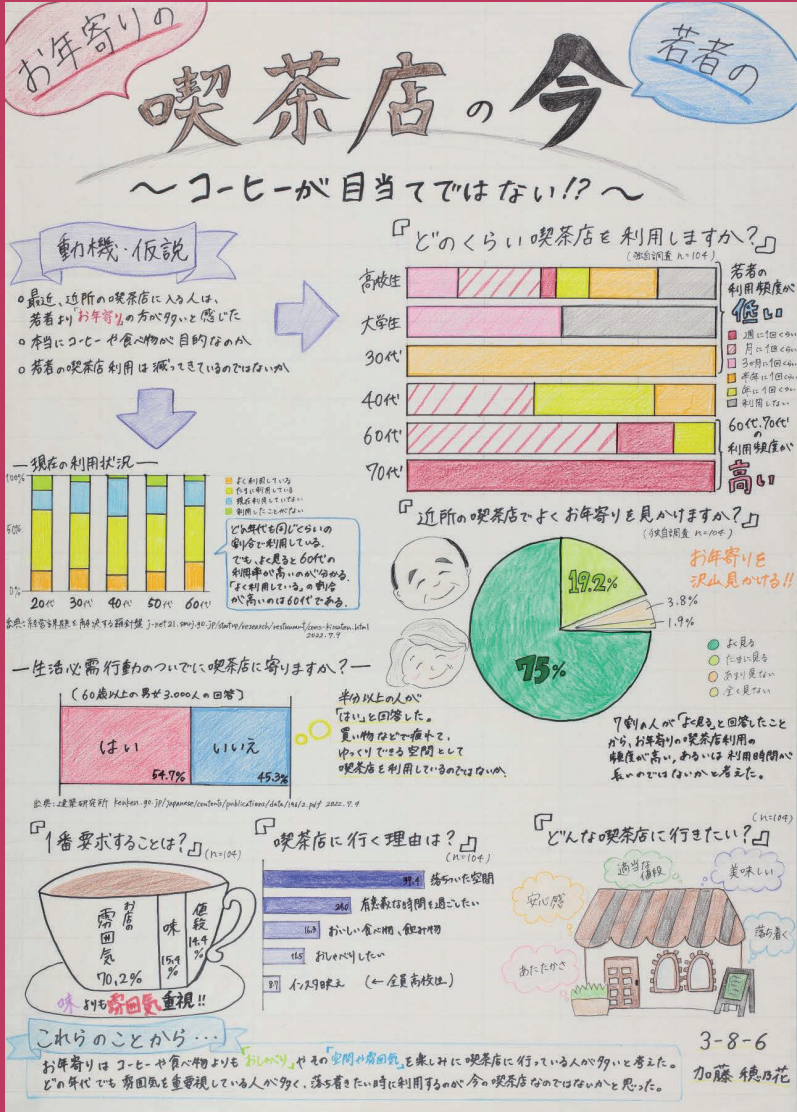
お年寄りの 若者の

喫茶店の今

〜コーヒーが目当てではない!?〜

動機・仮説

○最近、近所の喫茶店に入る人は、若者より「お年寄り」の方が多いと感じた
○本当にコーヒーや食べ物が目的なのか
○若者の喫茶店利用は減ってきているのではないか

—現在の利用状況—

よく利用している
たまに利用している
現在利用していない
利用したことがない

100%
50%
0%

20代 30代 40代 50代 60代

どの年代でも同じぐらいの割合で利用している。でも、よく見ると60代の利用率が高いのが分かる。「よく利用している」の割合が高いのは60代である。

出典：経営課題を解決する羅針盤 j-net21.smrj.go.jp/startup/research/restaurant/cons-kissaten.html 2022.7.9

「どのくらい喫茶店を利用しますか？」
(独自調査 n=104)

高校生
大学生
30代
40代
60代
70代

若者の利用頻度が低い

週に1回くらい
月に1回くらい
3ヶ月に1回くらい
半年に1回くらい
年に1回くらい
利用しない

60代、70代の利用頻度が高い

「近所の喫茶店でよくお年寄りを見かけますか？」
(独自調査 n=104)

お年寄りを沢山見かける!!

19.2%
3.8%
1.9%
75%

よく見る
たまに見る
あまり見ない
全く見ない

7割の人が「よく見る」と回答したことから、お年寄りの喫茶店利用の頻度が高い、あるいは利用時間が長いのではないかと考えた。

—生活必需行動のついでに喫茶店に寄りますか？—

(60歳以上の男女3,000人の回答)

はい 54.7%
いいえ 45.3%

半分以上の人が「はい」と回答した。買い物などで疲れて、ゆっくりできる空間として喫茶店を利用しているのではないか。

出典：建築研究所 kenken.go.jp/japanese/contents/publications/data/146/2.pdf 2022.7.9

「1番要求することは？」(n=104)

お店の雰囲気 70.2%
味 15.4%
値段 14.4%

味よりも雰囲気重視!!

「喫茶店に行く理由は？」(n=104)

39.4 落ちついた空間
24.0 有意義な時間を過ごしたい
16.3 おいしい食べ物、飲み物
11.5 おしゃべりしたい
8.7 インスタ映え (←全員高校生)

「どんな喫茶店に行きたい？」(n=104)

安心感
適当な値段
美味しい
落ち着く
あたたかさ

これらのことから…

お年寄りはコーヒーや食べ物よりも「おしゃべり」やその「空間や雰囲気」を楽しみに喫茶店に行っている人が多いと考えた。
どの年代でも雰囲気を重視している人が多く、落ち着きたい時に利用するのが今の喫茶店なのではないかと思った。

3-8-6
加藤 穂乃花